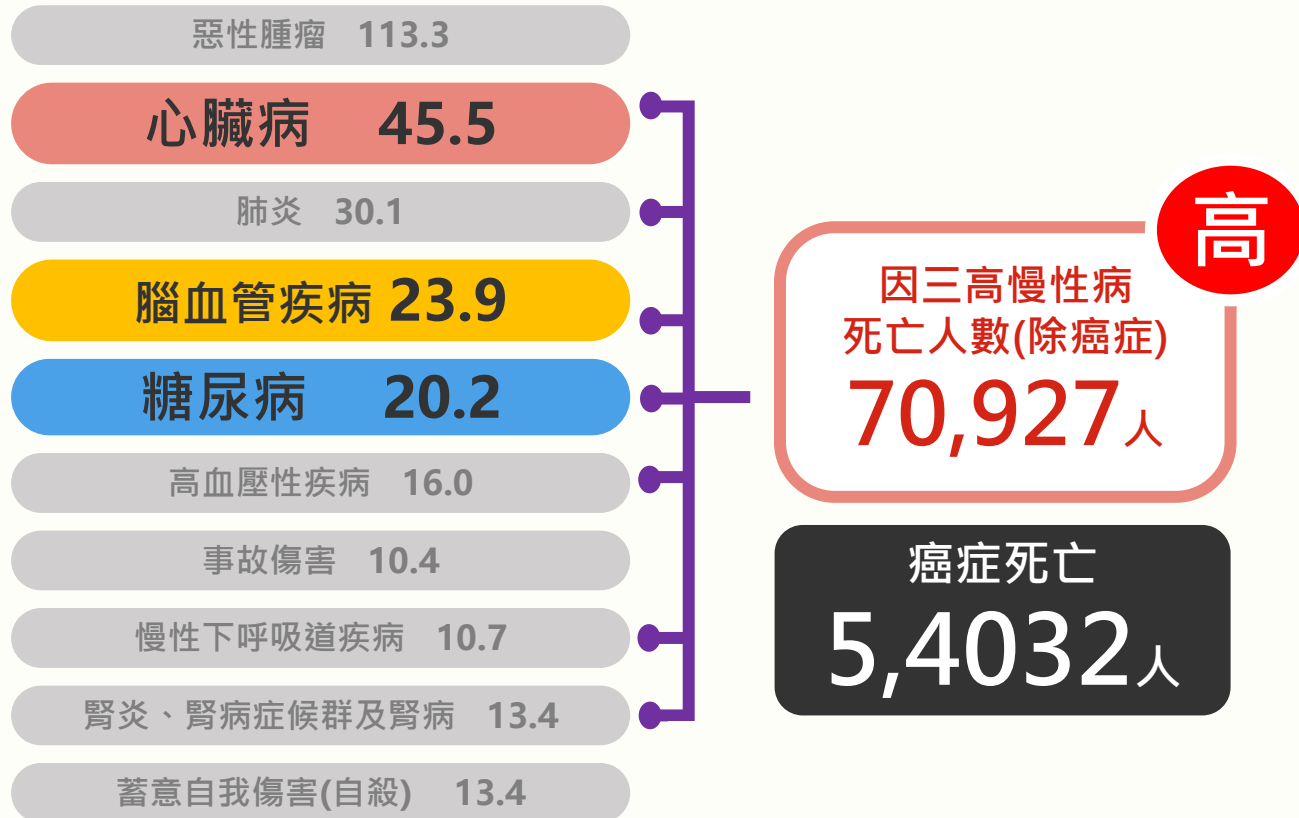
惡性腫瘤 113.3

心臟病 45.5

肺炎 30.1

腦血管疾病 23.9

糖尿病 20.2

高血壓性疾病 16.0

事故傷害 10.4

慢性下呼吸道疾病 10.7

腎炎、腎病症候群及腎病 13.4

蓄意自我傷害(自殺) 13.4

高

因三高慢性病
死亡人數(除癌症)
70,927人

癌症死亡
5,4032人